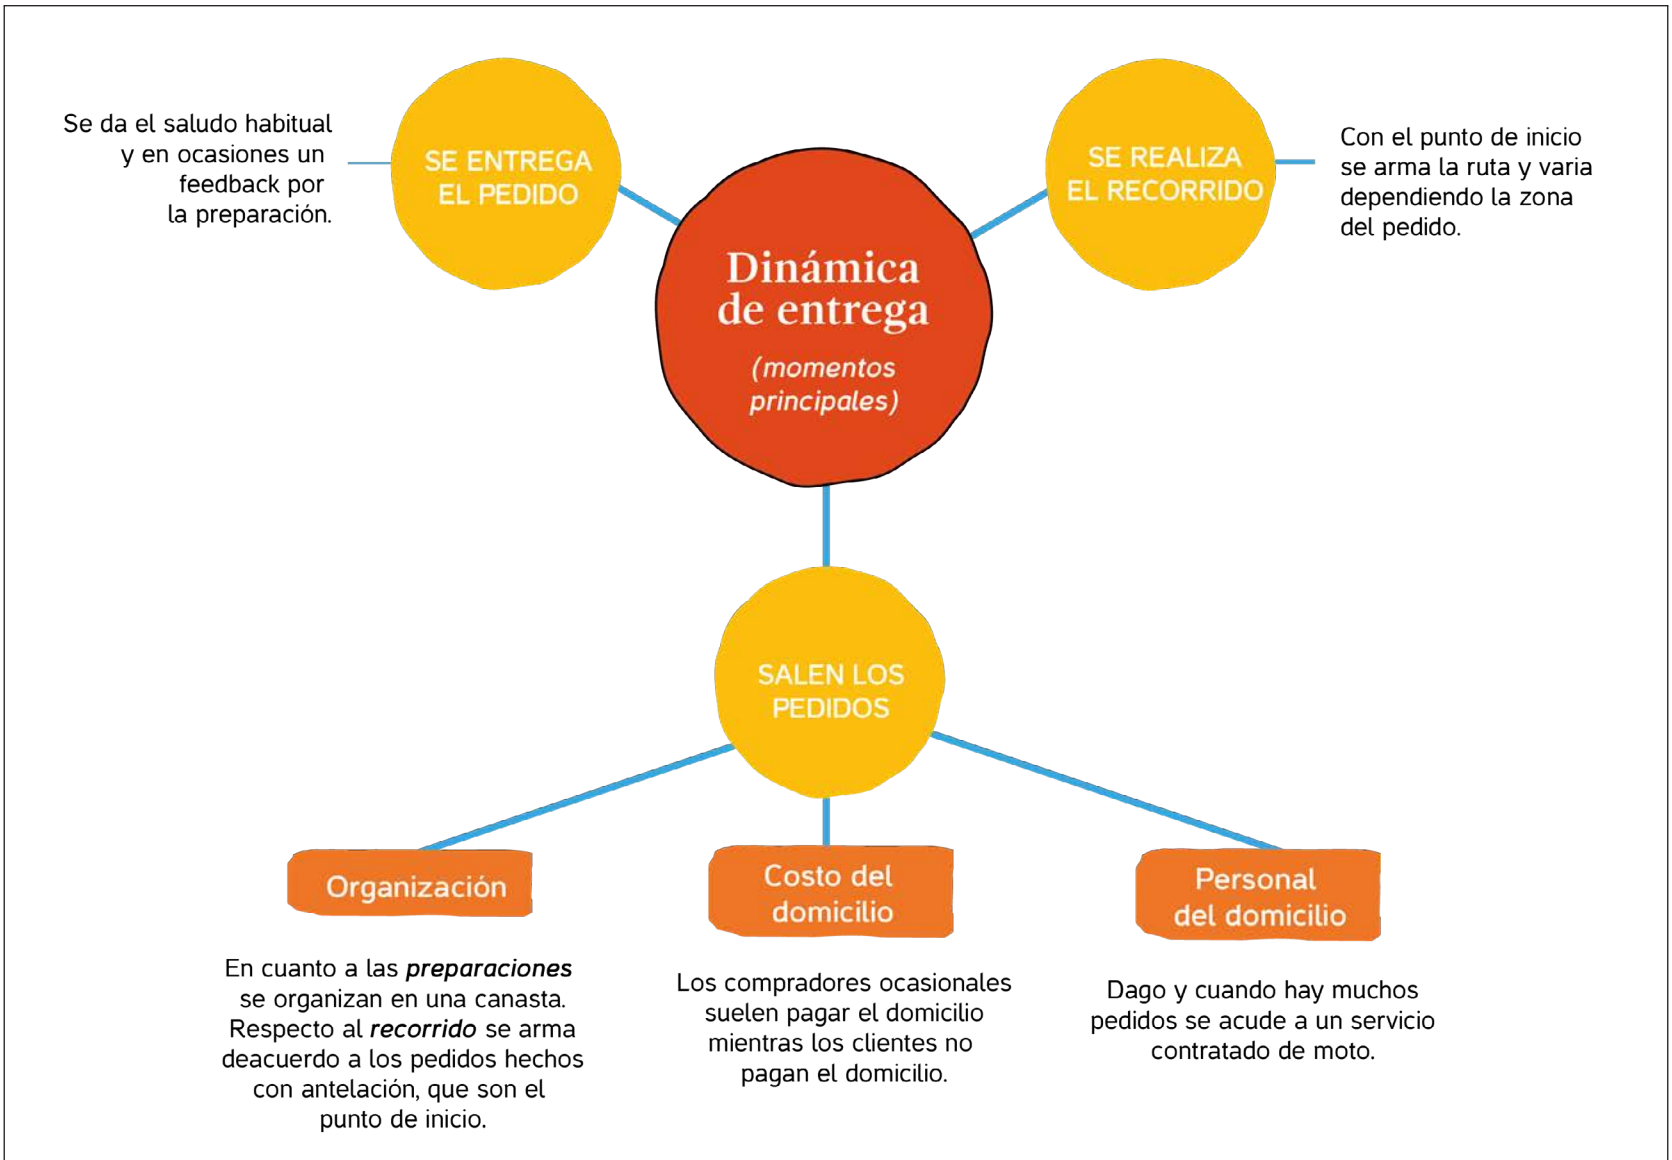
Se da el saludo habitual y en ocasiones un feedback por la preparación.

SE ENTREGA EL PEDIDO

Dinámica de entrega

(momentos principales)

SE REALIZA EL RECORRIDO

Con el punto de inicio se arma la ruta y varia dependiendo la zona del pedido.

SALEN LOS PEDIDOS

Organización

En cuanto a las ***preparaciones*** se organizan en una canasta. Respecto al ***recorrido*** se arma deacuerdo a los pedidos hechos con antelación, que son el punto de inicio.

Costo del domicilio

Los compradores ocasionales suelen pagar el domicilio mientras los clientes no pagan el domicilio.

Personal del domicilio

Dago y cuando hay muchos pedidos se acude a un servicio contratado de moto.